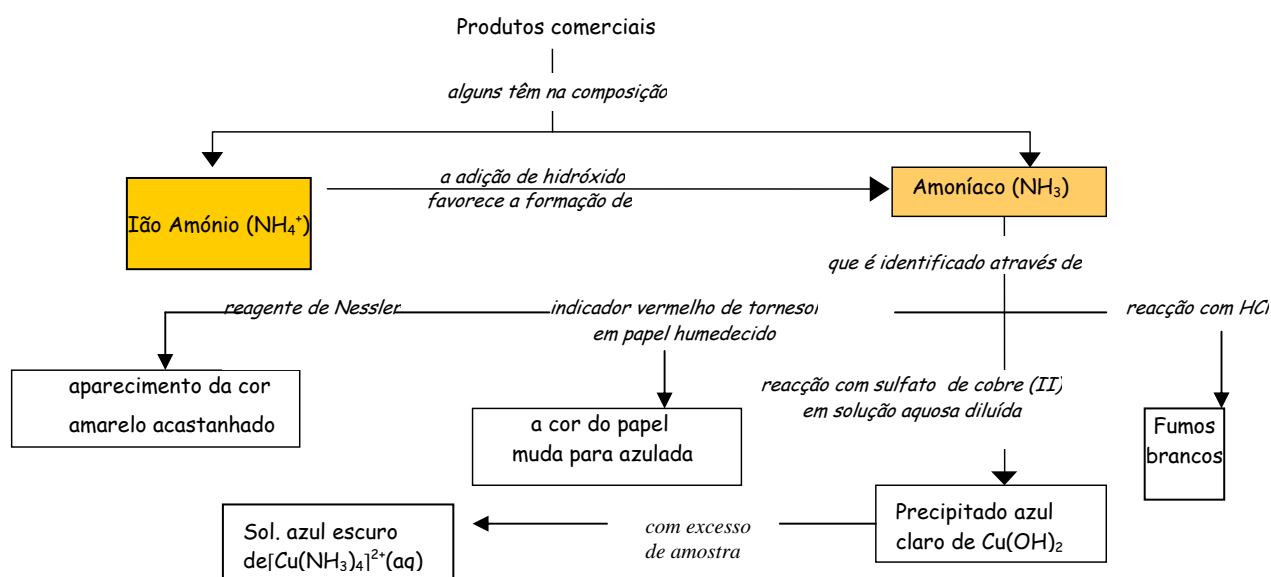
Produtos comerciais

alguns têm na composição

Ião Amónio ($NH_4^+$)

a adição de hidróxido favorece a formação de

Amoníaco ($NH_3$)

que é identificado através de

reagente de Nessler

indicador vermelho de tornesol em papel humedecido

reacção com HCl

aparecimento da cor amarelo acastanhado

a cor do papel muda para azulada

reacção com sulfato de cobre (II) em solução aquosa diluída

Fumos brancos

Precipitado azul claro de $Cu(OH)_2$

com excesso de amostra

Sol. azul escuro de$[Cu(NH_3)_4]^{2+}$(aq)